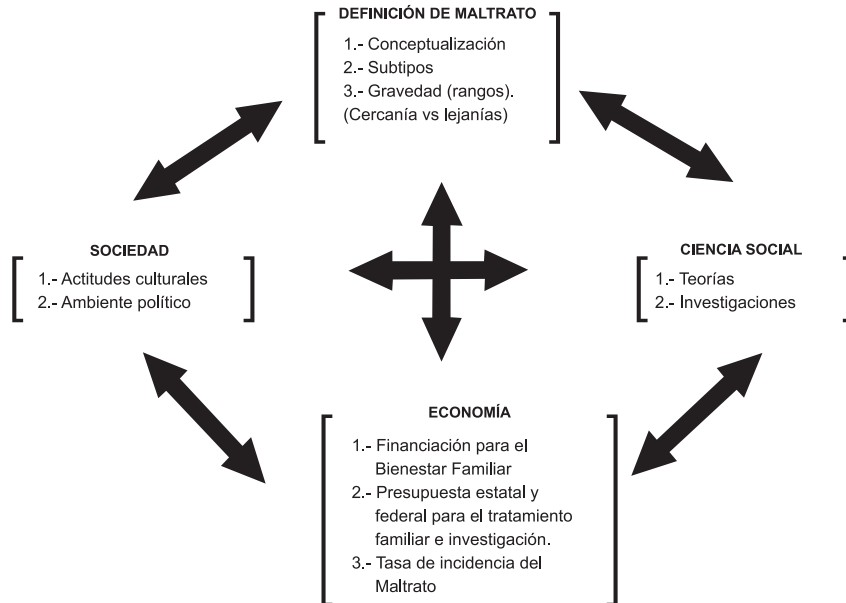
DEFINICIÓN DE MALTRATO
1.- Conceptualización
2.- Subtipos
3.- Gravedad (rangos). (Cercanía vs lejanías)

SOCIEDAD
1.- Actitudes culturales
2.- Ambiente político

CIENCIA SOCIAL
1.- Teorías
2.- Investigaciones

ECONOMÍA
1.- Financiación para el Bienestar Familiar
2.- Presupuesta estatal y federal para el tratamiento familiar e investigación.
3.- Tasa de incidencia del Maltrato